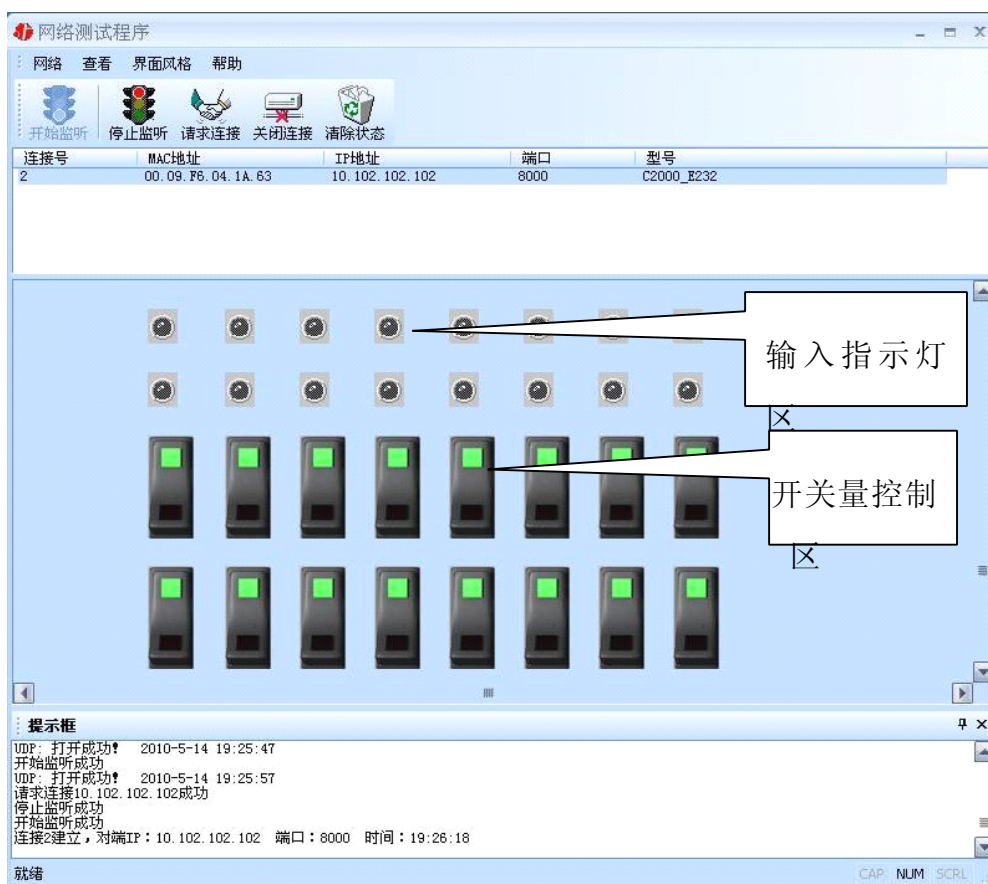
网络测试程序

网络 查看 界面风格 帮助

开始监听 停止监听 请求连接 关闭连接 清除状态

| 连接号 | MAC地址 | IP地址 | 端口 | 型号 |
|---|---|---|---|---|
| 2 | 00.09.F6.04.1A.63 | 10.102.102.102 | 8000 | C2000_E232 |

输入指示灯区

开关量控制区

提示框

UDP: 打开成功! 2010-5-14 19:25:47
开始监听成功
UDP: 打开成功! 2010-5-14 19:25:57
请求连接10.102.102.102成功
停止监听成功
开始监听成功
连接2建立，对端IP：10.102.102.102 端口：8000 时间：19:26:18

就绪

CAP NUM SCRL